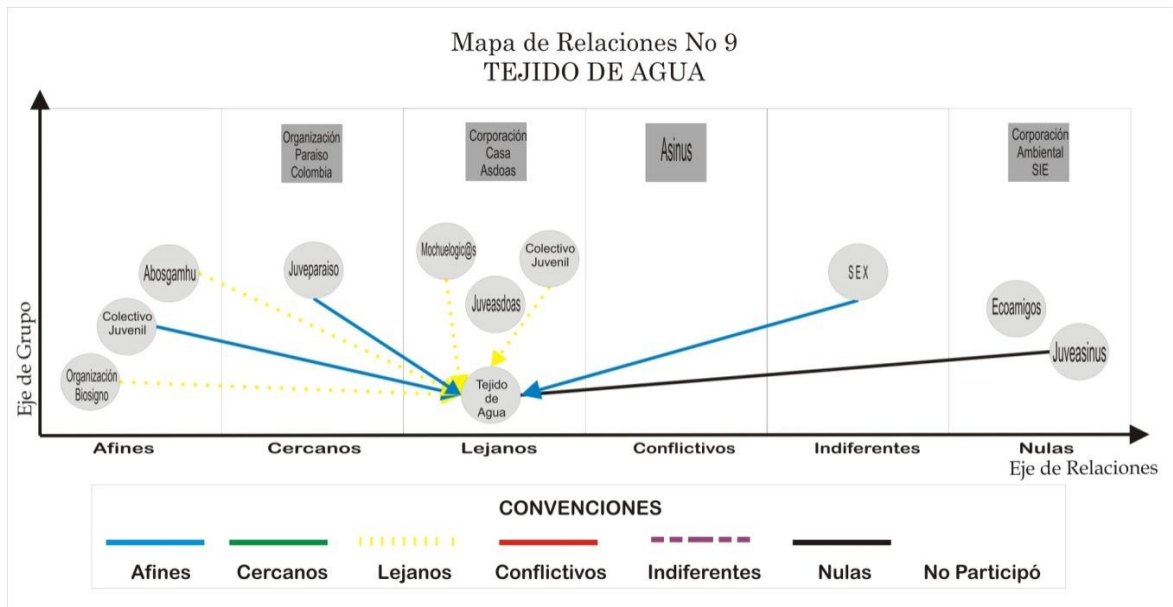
Mapa de Relaciones No 9
TEJIDO DE AGUA

Eje de Grupo

Organización Paraiso Colombia

Corporación Casa Asdoas

Asinus

Corporación Ambiental SIE

Abosgamhu

Juveparaiso

Mochuelogic@s

Colectivo Juvenil

SEX

Colectivo Juvenil

Juveasdoas

Ecoamigos

Juveasinus

Organización Biosigno

Tejido de Agua

Afines | Cercanos | Lejanos | Conflictivos | Indiferentes | Nulas

Eje de Relaciones

CONVENCIONES

Afines | Cercanos | Lejanos | Conflictivos | Indiferentes | Nulas | No Participó